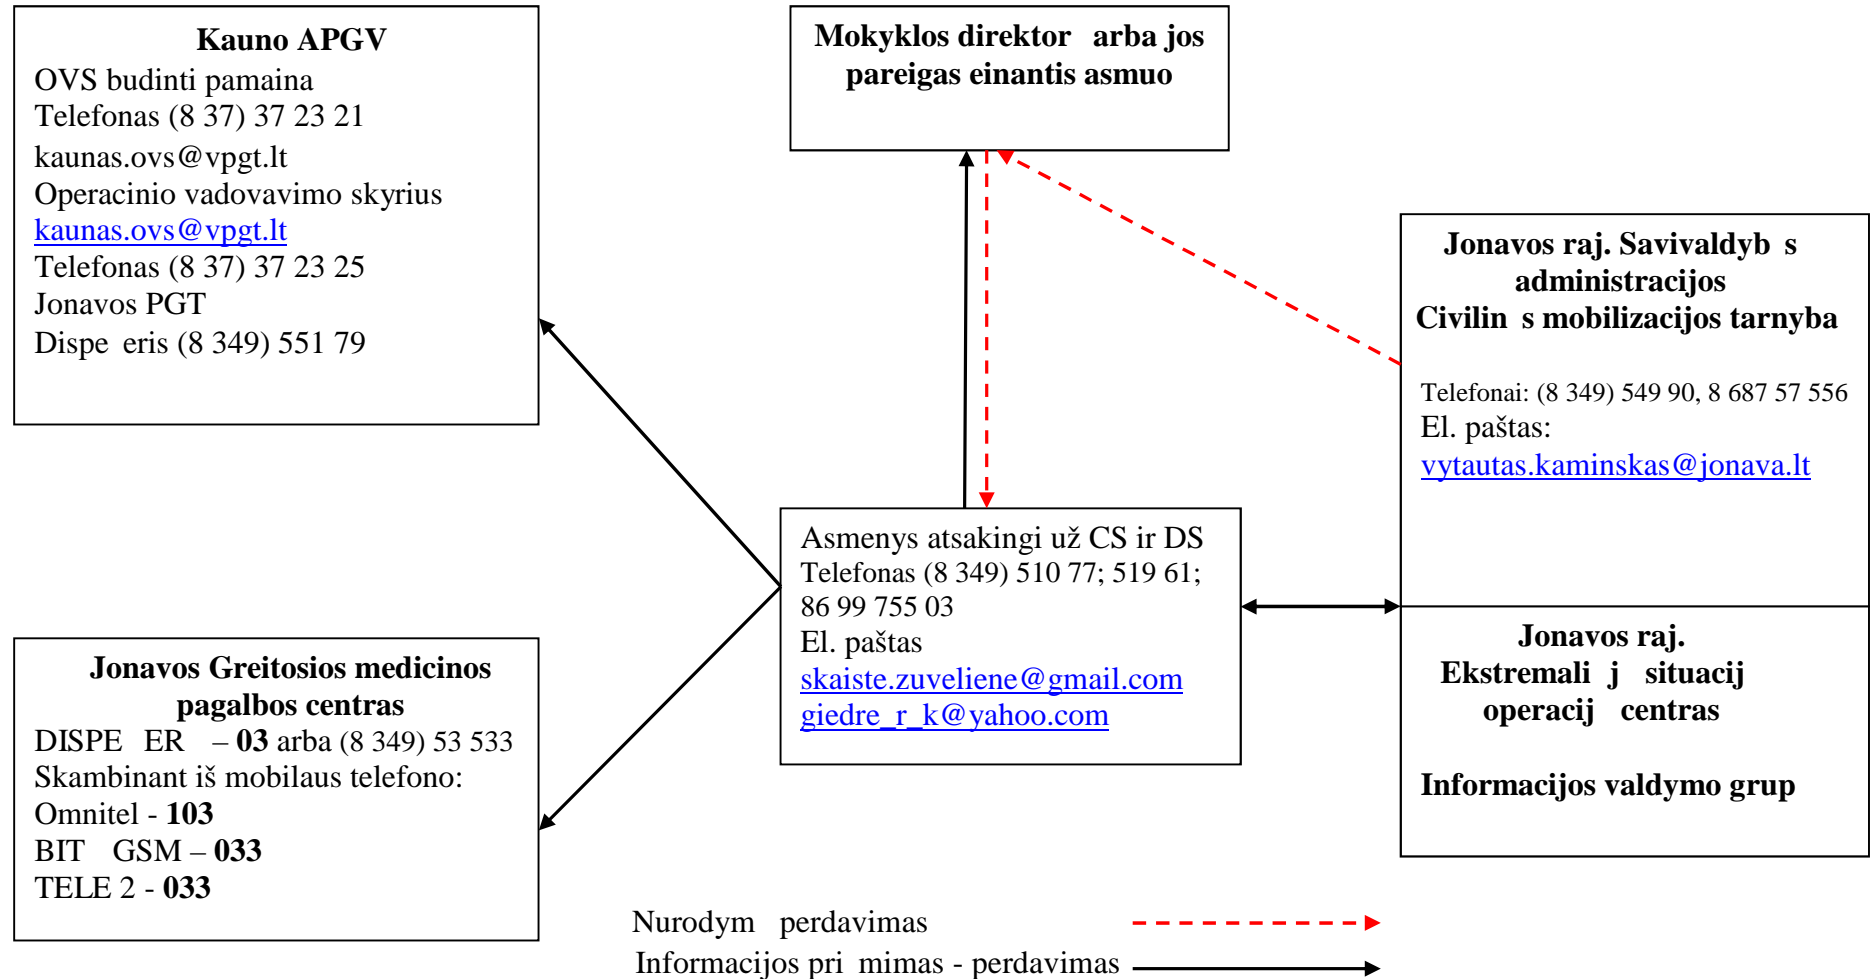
Kauno APGV
OVS budinti pamaina
Telefonas (8 37) 37 23 21
kaunas.ovs@vpgt.lt
Operacinio vadovavimo skyrius
kaunas.ovs@vpgt.lt
Telefonas (8 37) 37 23 25
Jonavos PGT
Dispe eris (8 349) 551 79

Mokyklos direktor arba jos pareigas einantis asmuo

Jonavos raj. Savivaldyb s administracijos
Civilin s mobilizacijos tarnyba

Telefonai: (8 349) 549 90, 8 687 57 556
El. paštas:
vytautas.kaminskas@jonava.lt

Asmenys atsakingi už CS ir DS
Telefonas (8 349) 510 77; 519 61;
86 99 755 03
El. paštas
skaiste.zuveliene@gmail.com
giedre_r_k@yahoo.com

Jonavos Greitosios medicinos pagalbos centras
DISPE ER – 03 arba (8 349) 53 533
Skambinant iš mobilaus telefono:
Omnitel - 103
BIT GSM – 033
TELE 2 - 033

Jonavos raj.
Ekstremali j situacij operacij centras

Informacijos valdymo grup

Nurodym perdavimas
Informacijos pri mimas - perdavimas